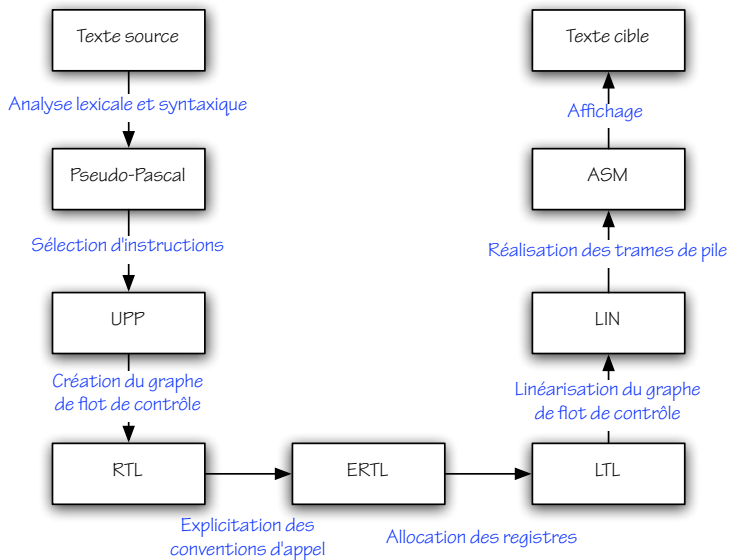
Texte source

Analyse lexicale et syntaxique

Pseudo-Pascal

Sélection d'instructions

UPP

Création du graphe de flot de contrôle

RTL

ERTL

LTL

Explicitation des conventions d'appel

Allocation des registres

Linéarisation du graphe de flot de contrôle

LIN

Réalisation des trames de pile

ASM

Affichage

Texte cible